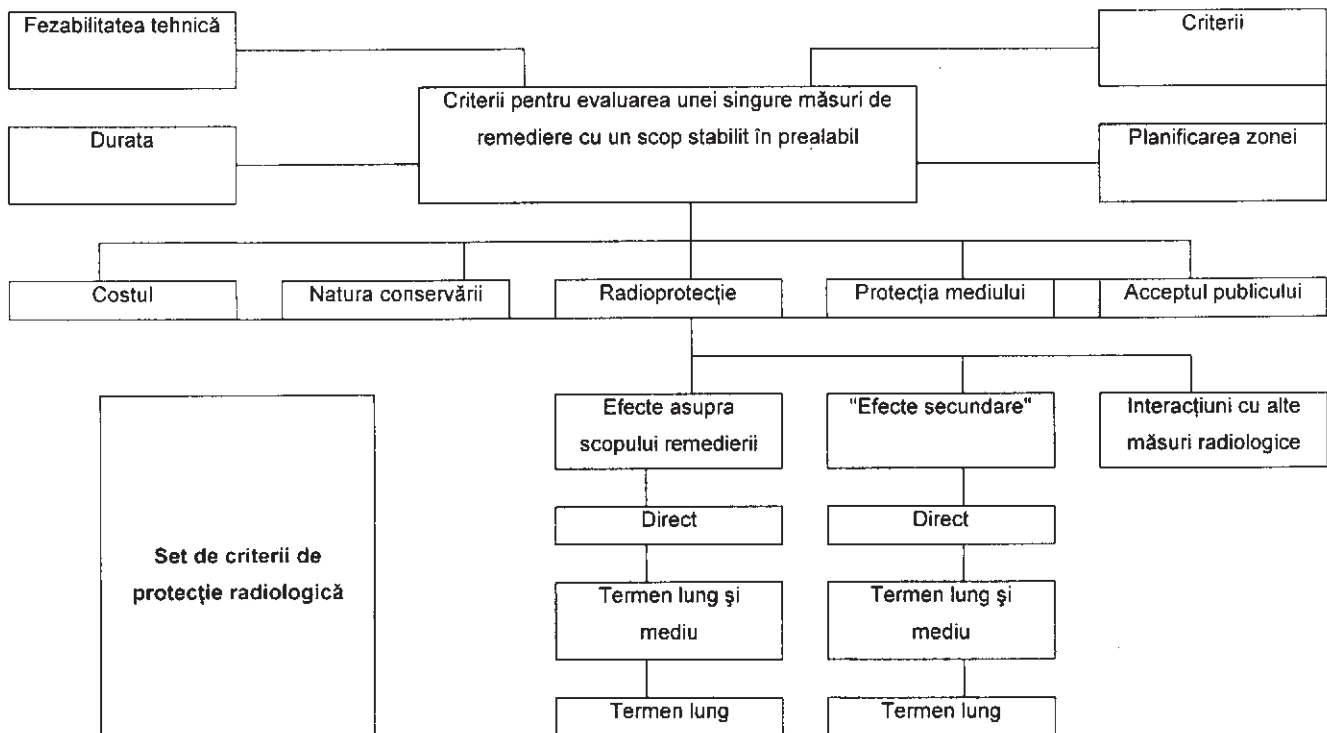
Fezabilitatea tehnică

Criterii

Criterii pentru evaluarea unei singure măsuri de remediere cu un scop stabilit în prealabil

Durata

Planificarea zonei

Costul

Natura conservării

Radioprotecţie

Protecţia mediului

Acceptul publicului

Efecte asupra scopului remedierii

"Efecte secundare"

Interacţiuni cu alte măsuri radiologice

Direct

Direct

Set de criterii de protecţie radiologică

Termen lung şi mediu

Termen lung şi mediu

Termen lung

Termen lung